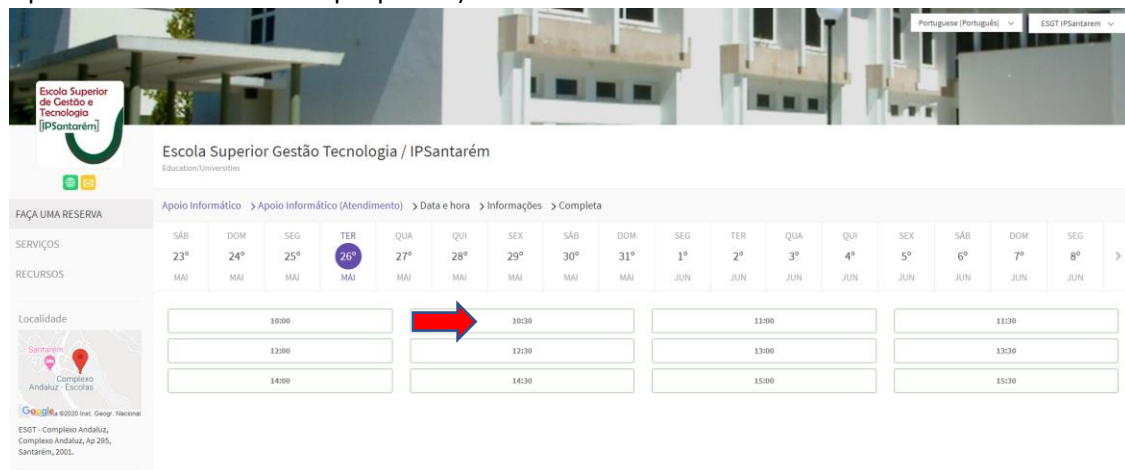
Portuguese (Português) ESGT IPSantarem

Escola Superior de Gestão e Tecnologia [IPSantarém]

Escola Superior Gestão Tecnologia / IPSantarém
Education/Universities

FAÇA UMA RESERVA
SERVIÇOS
RECURSOS

Apoio Informático > Apoio Informático (Atendimento) > Data e hora > Informações > Completa

| SÁB | DOM | SEG | TER | QUA | QUI | SEX | SÁB | DOM | SEG | TER | QUA | QUI | SEX | SÁB | DOM | SEG |
|---|---|---|---|---|---|---|---|---|---|---|---|---|---|---|---|---|
| 23° | 24° | 25° | 26° | 27° | 28° | 29° | 30° | 31° | 1° | 2° | 3° | 4° | 5° | 6° | 7° | 8° |
| MAI | MAI | MAI | MAI | MAI | MAI | MAI | MAI | MAI | JUN | JUN | JUN | JUN | JUN | JUN | JUN | JUN |

| 10:00 | 10:30 | 11:00 | 11:30 |
|---|---|---|---|
| 12:00 | 12:30 | 13:00 | 13:30 |
| 14:00 | 14:30 | 15:00 | 15:30 |

Localidade
Santarém
Complexo Andaluz - Escolas
Google ©2020 Inst. Geogr. Nacional
ESGT - Complexo Andaluz, Complexo Andaluz, Ap 295, Santarém, 2001.